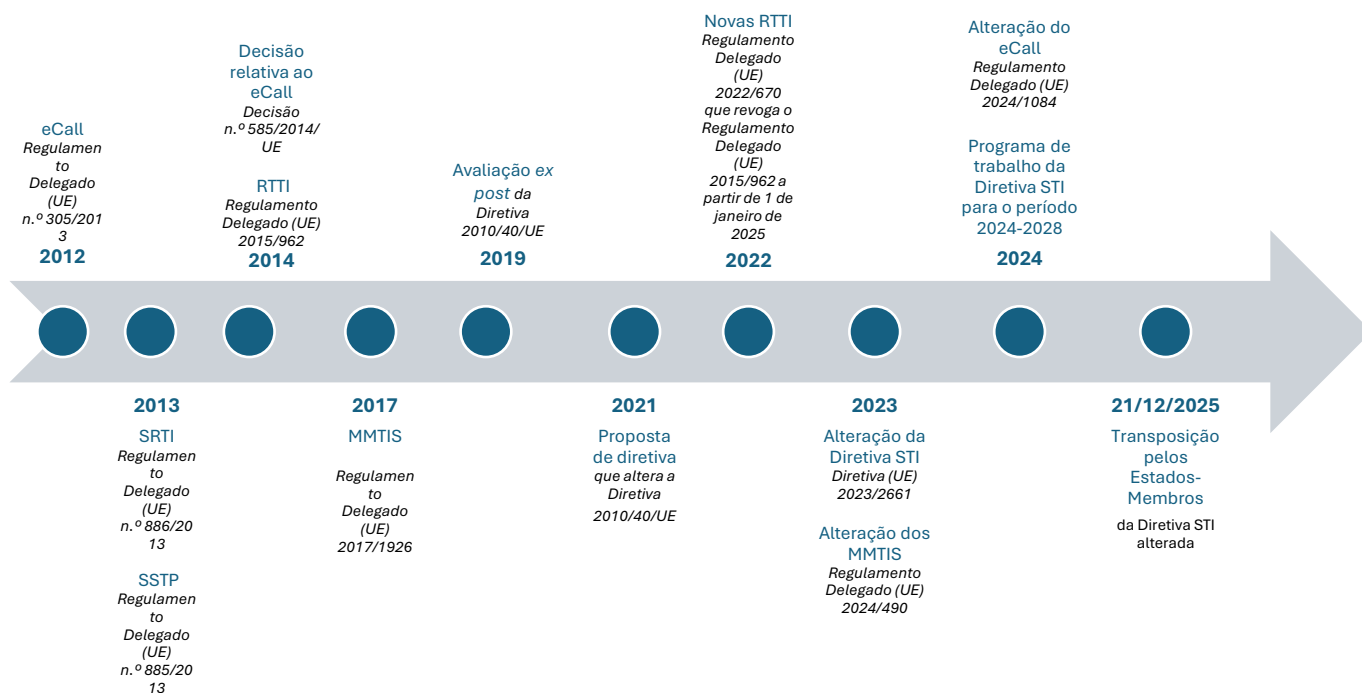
eCall
Regulamento Delegado (UE) n.º 305/2013
2012

Decisão relativa ao eCall
Decisão n.º 585/2014/UE

RTTI
Regulamento Delegado (UE) 2015/962
2014

Avaliação ex post da Diretiva 2010/40/UE
2019

Novas RTTI
Regulamento Delegado (UE) 2022/670 que revoga o Regulamento Delegado (UE) 2015/962 a partir de 1 de janeiro de 2025
2022

Alteração do eCall
Regulamento Delegado (UE) 2024/1084

Programa de trabalho da Diretiva STI para o período 2024-2028
2024

2013
SRTI
Regulamento Delegado (UE) n.º 886/2013

SSTP
Regulamento Delegado (UE) n.º 885/2013

2017
MMTIS
Regulamento Delegado (UE) 2017/1926

2021
Proposta de diretiva
que altera a Diretiva 2010/40/UE

2023
Alteração da Diretiva STI
Diretiva (UE) 2023/2661

Alteração dos MMTIS
Regulamento Delegado (UE) 2024/490

21/12/2025
Transposição pelos Estados-Membros
da Diretiva STI alterada